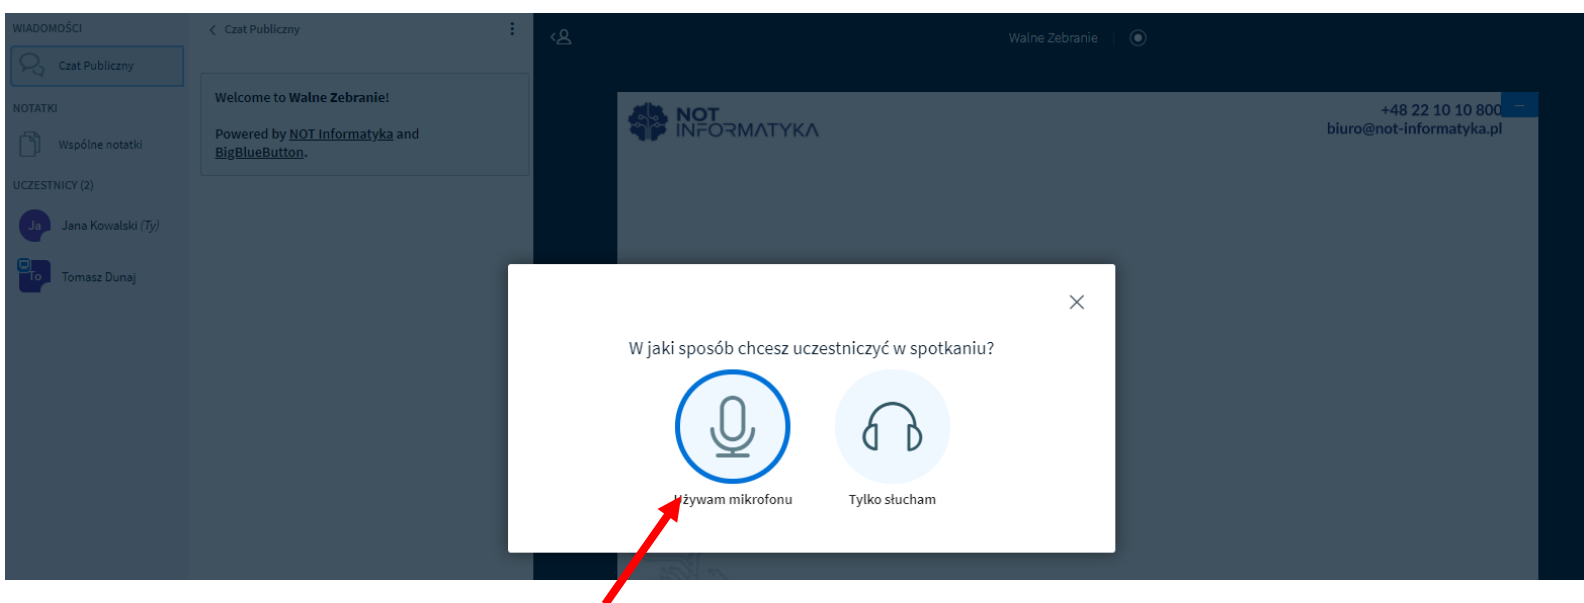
WIADOMOŚCI

Czat Publiczny

NOTATKI

Wspólne notatki

UCZESTNICY (2)

Ja Jana Kowalski (Ty)

To Tomasz Dunaj

Czat Publiczny

Welcome to Walne Zebranie!

Powered by NOT Informatyka and BigBlueButton.

Walne Zebranie

NOT INFORMATYKA

+48 22 10 10 800
biuro@not-informatyka.pl

W jaki sposób chcesz uczestniczyć w spotkaniu?

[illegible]żywam mikrofonu

Tylko słucham